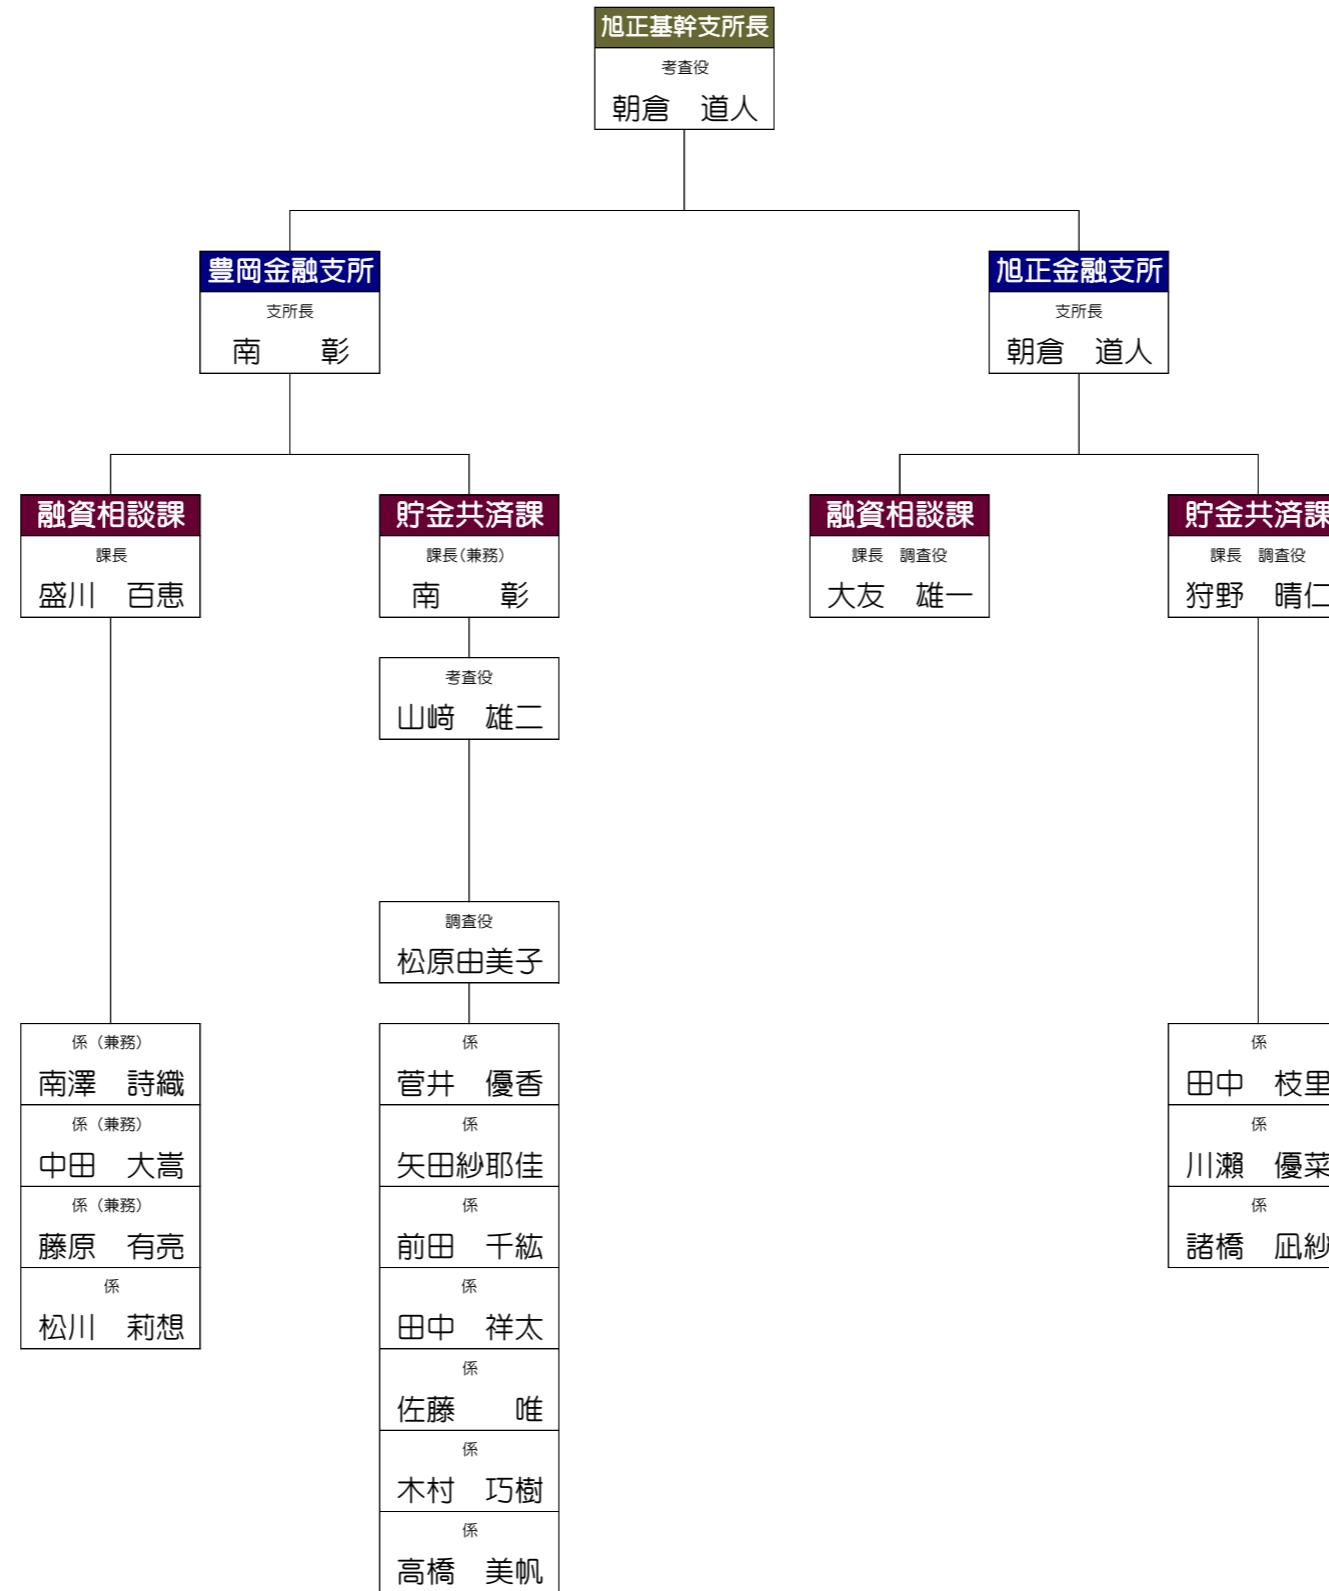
旭正基幹支所長
考査役
朝倉　道人

豊岡金融支所
支所長
南　　彰

旭正金融支所
支所長
朝倉　道人

融資相談課
課長
盛川　百恵

貯金共済課
課長（兼務）
南　　彰

考査役
山﨑　雄二

調査役
松原由美子

融資相談課
課長　調査役
大友　雄一

貯金共済課
課長　調査役
狩野　晴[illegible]

係（兼務）
南澤　詩織

係（兼務）
中田　大嵩

係（兼務）
藤原　有亮

係
松川　莉想

係
菅井　優香

係
矢田紗耶佳

係
前田　千紘

係
田中　祥太

係
佐藤　　唯

係
木村　巧樹

係
高橋　美帆

係
田中　枝里

係
川瀬　優菜

係
諸橋　凪紗